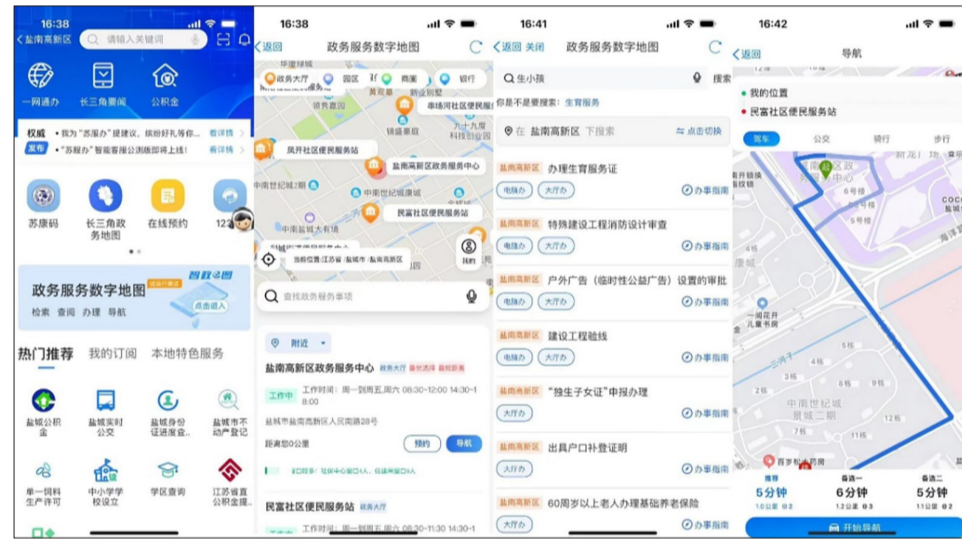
16:38
盐南高新区
请输入关键词
一网通办
长三角要闻
公积金
权威 • 我为"苏服办"建提议，缤纷好礼等你… 看详情
发布 • "苏服办"智能客服公测版即将上线! 看详情
苏康码
长三角政务地图
在线预约
12
政务服务数字地图
检索 查询 办理 导航
点击进入
热门推荐 我的订阅 本地特色服务
盐城公积金
盐城实时公交
盐城身份证进度查
盐城不动产登记
单一饲料生产许可
中小学学校设立
学区查询
江苏省直公积金提

16:38
返回 政务服务数字地图
政务大厅 园区 商业 银行
凤开社区便民服务站
盐南高新区政务服务中心
民富社区便民服务站
当前位置:江苏省/盐城市/盐南高新区
我的
查找政务服务事项
附近
盐南高新区政务服务中心 政务大厅
工作中 工作时间：周一到周五,周六 08:30-12:00 14:30-18:00
盐城市盐南高新区人民南路28号
距离您0公里
预约 导航
民富社区便民服务站 政务大厅
工作时间：周一到周五 08:30-11:30 14:30-1

16:41
返回 关闭 政务服务数字地图
生小孩 搜索
你是不是要搜索：生育服务
盐南高新区 下搜索 点击切换
盐南高新区 办理生育服务证
电脑办 大厅办 办事指南
盐南高新区 特殊建设工程消防设计审查
电脑办 大厅办 办事指南
盐南高新区 户外广告（临时性公益广告）设置的审批
电脑办 大厅办 办事指南
盐南高新区 建设工程验线
电脑办 大厅办 办事指南
盐南高新区 "独生子女证"申报办理
大厅办 办事指南
盐南高新区 出具户口补登证明
大厅办 办事指南
盐南高新区 60周岁以上老人办理基础养老保险
大厅办 办事指南

16:42
返回 导航
我的位置
民富社区便民服务站
驾车 公交 骑行 步行
5分钟
6分钟
5分钟
开始导航